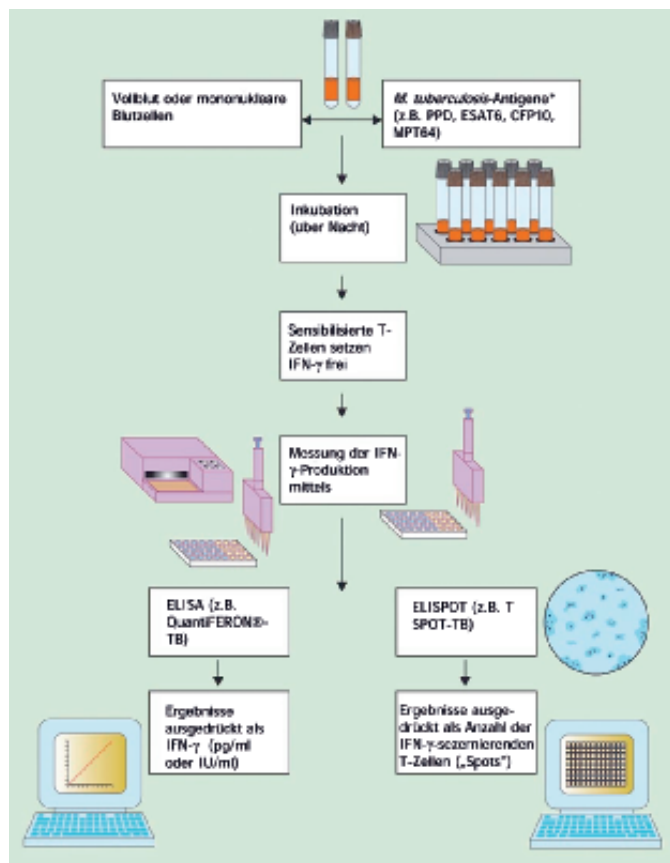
Vollblut oder mononukleäre Blutzellen

M. tuberculosis-Antigene* (z.B. PPD, ESAT6, CFP10, MPT64)

Inkubation (über Nacht)

Sensibilisierte T-Zellen setzen IFN-γ frei

Messung der IFN-γ-Produktion mittels

ELISA (z.B. QuantiFERON®-TB)

ELISPOT (z.B. T SPOT-TB)

Ergebnisse ausgedrückt als IFN-γ (pg/ml oder IU/ml)

Ergebnisse ausgedrückt als Anzahl der IFN-γ-sezernierenden T-Zellen („Spots")